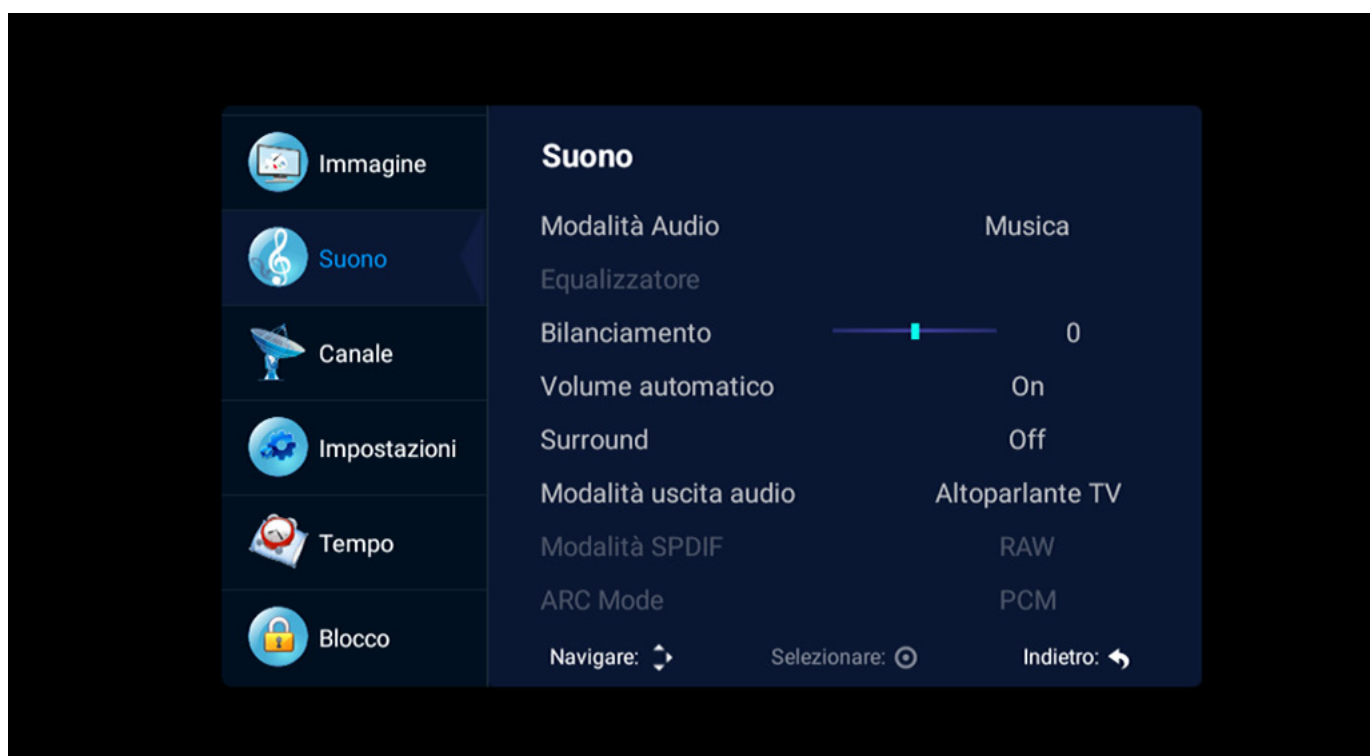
Immagine
Suono
Canale
Impostazioni
Tempo
Blocco

Suono

Modalità Audio Musica
Equalizzatore
Bilanciamento 0
Volume automatico On
Surround Off
Modalità uscita audio Altoparlante TV
Modalità SPDIF RAW
ARC Mode PCM

Navigare: Selezionare: Indietro: